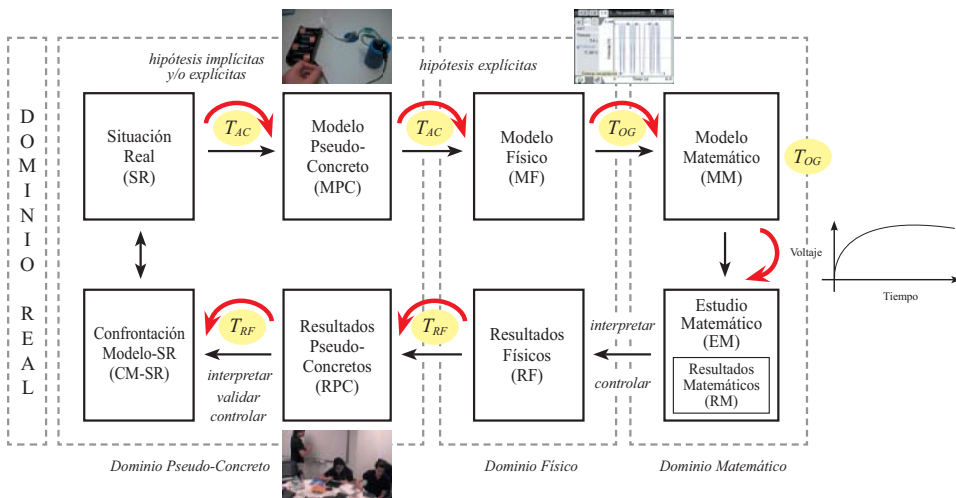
D O M I N I O

R E A L

hipótesis implícitas y/o explícitas

hipótesis explícitas

Situación Real (SR)

$T_{AC}$

Modelo Pseudo-Concreto (MPC)

$T_{AC}$

Modelo Físico (MF)

$T_{OG}$

Modelo Matemático (MM)

$T_{OG}$

Voltaje

Tiempo

Confrontación Modelo-SR (CM-SR)

$T_{RF}$

Resultados Pseudo-Concretos (RPC)

$T_{RF}$

Resultados Físicos (RF)

interpretar

controlar

Estudio Matemático (EM)

Resultados Matemáticos (RM)

interpretar validar controlar

Dominio Pseudo-Concreto

Dominio Físico

Dominio Matemático